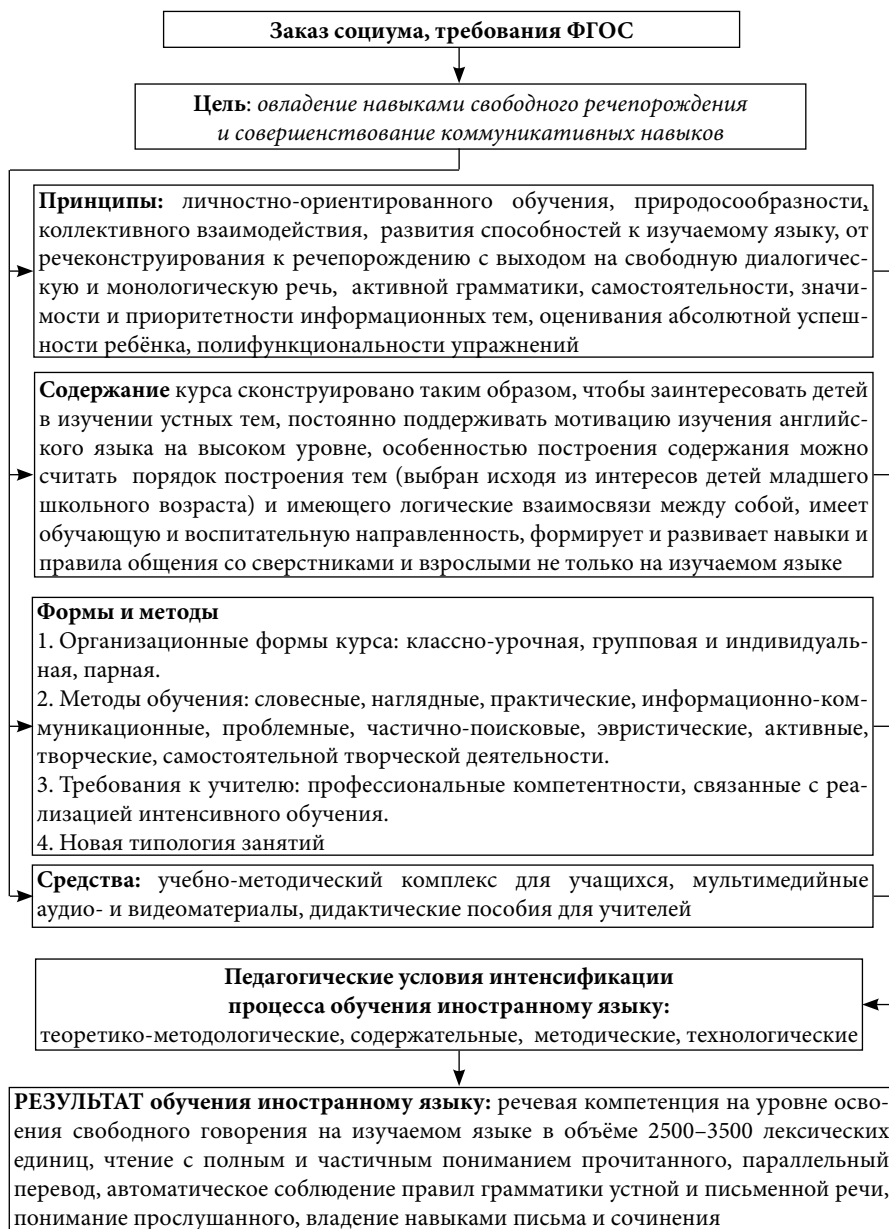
**Заказ социума, требования ФГОС**

**Цель**: *овладение навыками свободного речепорождения и совершенствование коммуникативных навыков*

**Принципы:** личностно-ориентированного обучения, природосообразности, коллективного взаимодействия, развития способностей к изучаемому языку, от речеконструирования к речепорождению с выходом на свободную диалогическую и монологическую речь, активной грамматики, самостоятельности, значимости и приоритетности информационных тем, оценивания абсолютной успешности ребёнка, полифункциональности упражнений

**Содержание** курса сконструировано таким образом, чтобы заинтересовать детей в изучении устных тем, постоянно поддерживать мотивацию изучения английского языка на высоком уровне, особенностью построения содержания можно считать порядок построения тем (выбран исходя из интересов детей младшего школьного возраста) и имеющего логические взаимосвязи между собой, имеет обучающую и воспитательную направленность, формирует и развивает навыки и правила общения со сверстниками и взрослыми не только на изучаемом языке

**Формы и методы**
1. Организационные формы курса: классно-урочная, групповая и индивидуальная, парная.
2. Методы обучения: словесные, наглядные, практические, информационно-коммуникационные, проблемные, частично-поисковые, эвристические, активные, творческие, самостоятельной творческой деятельности.
3. Требования к учителю: профессиональные компетентности, связанные с реализацией интенсивного обучения.
4. Новая типология занятий

**Средства:** учебно-методический комплекс для учащихся, мультимедийные аудио- и видеоматериалы, дидактические пособия для учителей

**Педагогические условия интенсификации процесса обучения иностранному языку:**
теоретико-методологические, содержательные, методические, технологические

**РЕЗУЛЬТАТ обучения иностранному языку:** речевая компетенция на уровне освоения свободного говорения на изучаемом языке в объёме 2500–3500 лексических единиц, чтение с полным и частичным пониманием прочитанного, параллельный перевод, автоматическое соблюдение правил грамматики устной и письменной речи, понимание прослушанного, владение навыками письма и сочинения